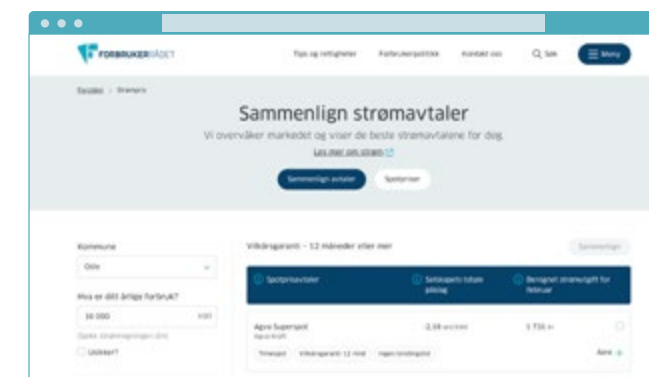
FORBRUKERRÅDET

Tips og rettigheter
Forbrukerpolitikk
Kontakt oss
Søk
Meny

Forsiden › Strømpris

Sammenlign strømavtaler

Vi overvåker markedet og viser de beste strømavtalene for deg.

Les mer om strøm

Sammenlign avtaler
Spotpriser

Kommune
Oslo

Hva er ditt årlige forbruk?
16 000 kWh
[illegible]
Utleier?

Vilkårsgaranti – 12 måneder eller mer

Sammenlign

Spotprisavtaler
Selskapets totale påslag
Beregnet strømutgift for februar

Agva Superspot
Agva Kraft
-2,58 øre/kWh
1 736 kr
Timespot
Vilkårsgaranti 12 mnd
Ingen bindingstid
Åpne